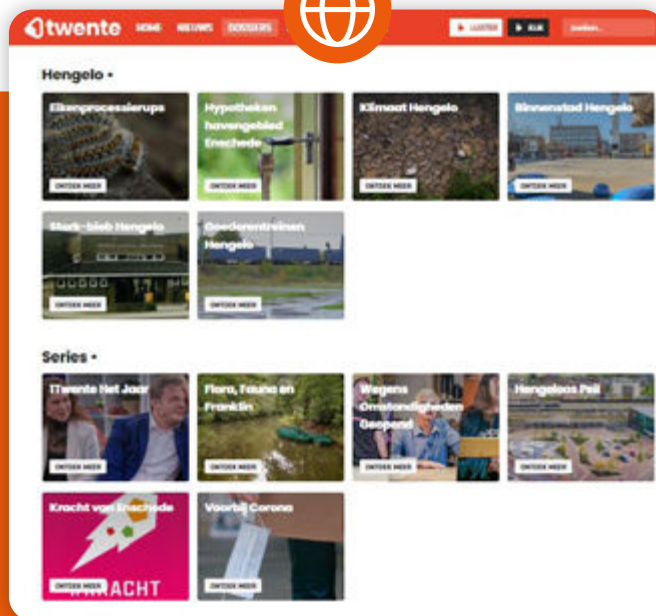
1twente HOME NIEUWS DOSSIERS

LUISTER KIJK zoeken...

Hengelo •

Eikenprocessierups
ONTDEK MEER

Hypotheken havengebied Enschede
ONTDEK MEER

Klimaat Hengelo
ONTDEK MEER

Binnenstad Hengelo
ONTDEK MEER

Stork-bieb Hengelo
ONTDEK MEER

Goederentreinen Hengelo
ONTDEK MEER

Series •

1Twente Het Jaar
ONTDEK MEER

Flora, Fauna en Franklin
ONTDEK MEER

Wegens Omstandigheden Geopend
ONTDEK MEER

Hengeloos Peil
ONTDEK MEER

Kracht van Enschede
ONTDEK MEER
KRACHT

Voorbij Corona
ONTDEK MEER